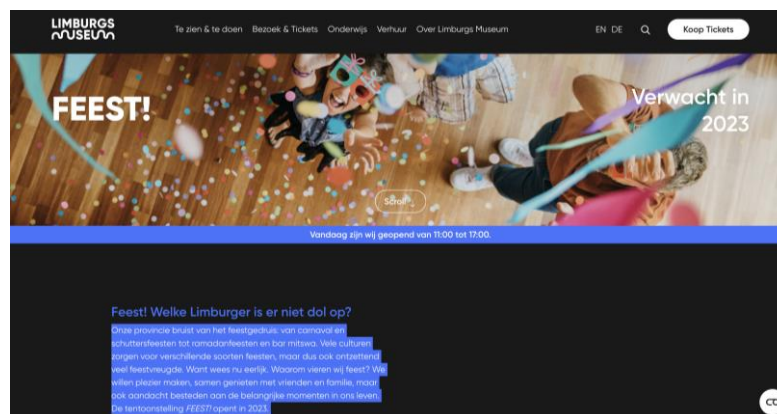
LIMBURGS MUSEUM

Te zien & te doen Bezoek & Tickets Onderwijs Verhuur Over Limburgs Museum

EN DE

Koop Tickets

FEEST!

Verwacht in 2023

Scroll

Vandaag zijn wij geopend van 11:00 tot 17:00.

Feest! Welke Limburger is er niet dol op?

Onze provincie bruist van het feestgedruis: van carnaval en schuttersfeesten tot ramadanfeesten en bar mitswa. Vele culturen zorgen voor verschillende soorten feesten, maar dus ook ontzettend veel feestvreugde. Want wees nu eerlijk. Waarom vieren wij feest? We willen plezier maken, samen genieten met vrienden en familie, maar ook aandacht besteden aan de belangrijke momenten in ons leven. De tentoonstelling FEEST! opent in 2023.

co